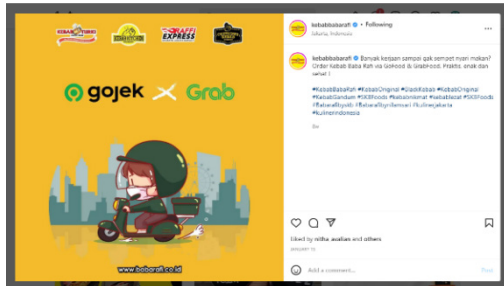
KEBAB TURKI BABA RAFI

gojek × Grab

www.babarafi.co.id

kebabbabarafi • Following
Jakarta, Indonesia

kebabbabarafi Banyak kerjaan sampai gak sempet nyari makan? Order Kebab Baba Rafi via Gofood & GrabFood. Praktis, enak dan sehat !

#KebabBabaRafi #KebabOriginal #DaddKebab #KebabOriginal #KebabSandwich #SKBFoods #kebabnikmat #kebablezat #SKBFoods #BabaraRfiojek #BabarafiGrabfood #kulinerjakarta #kulinerindonesia

8w

Liked by ridha_auliaa and others

JANUARY 12

Add a comment...

Post